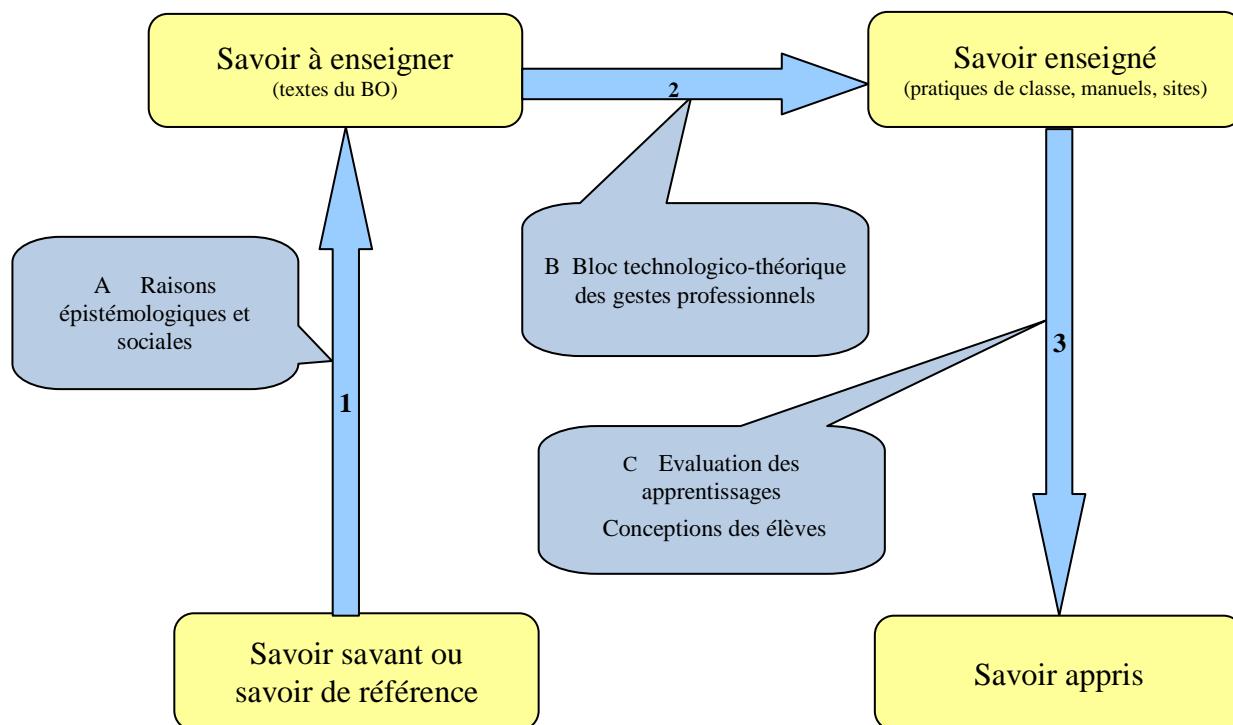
Savoir à enseigner
(textes du BO)

2

Savoir enseigné
(pratiques de classe, manuels, sites)

A Raisons épistémologiques et sociales

1

B Bloc technologico-théorique des gestes professionnels

3

C Evaluation des apprentissages
Conceptions des élèves

Savoir savant ou savoir de référence

Savoir appris